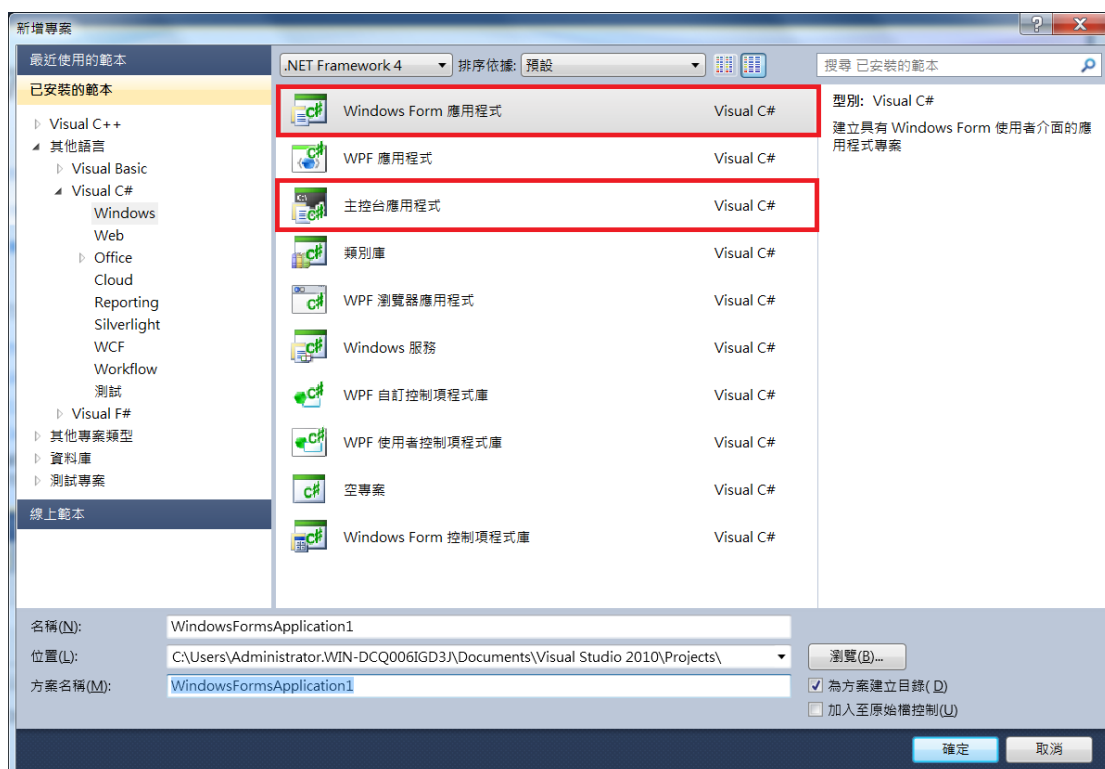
新增專案

?

X

最近使用的範本

已安裝的範本

Visual C++
其他語言
Visual Basic
Visual C#
Windows
Web
Office
Cloud
Reporting
Silverlight
WCF
Workflow
測試
Visual F#
其他專案類型
資料庫
測試專案

線上範本

.NET Framework 4

排序依據: 預設

搜尋 已安裝的範本

| | |
|---|---|
| Windows Form 應用程式 | Visual C# |
| WPF 應用程式 | Visual C# |
| 主控台應用程式 | Visual C# |
| 類別庫 | Visual C# |
| WPF 瀏覽器應用程式 | Visual C# |
| Windows 服務 | Visual C# |
| WPF 自訂控制項程式庫 | Visual C# |
| WPF 使用者控制項程式庫 | Visual C# |
| 空專案 | Visual C# |
| Windows Form 控制項程式庫 | Visual C# |

型別: Visual C#

建立具有 Windows Form 使用者介面的應用程式專案

名稱(N): WindowsFormsApplication1

位置(L): C:\Users\Administrator.WIN-DCQ006IGD3J\Documents\Visual Studio 2010\Projects\

瀏覽(B)...

方案名稱(M): WindowsFormsApplication1

為方案建立目錄(D)

加入至原始檔控制(U)

確定

取消